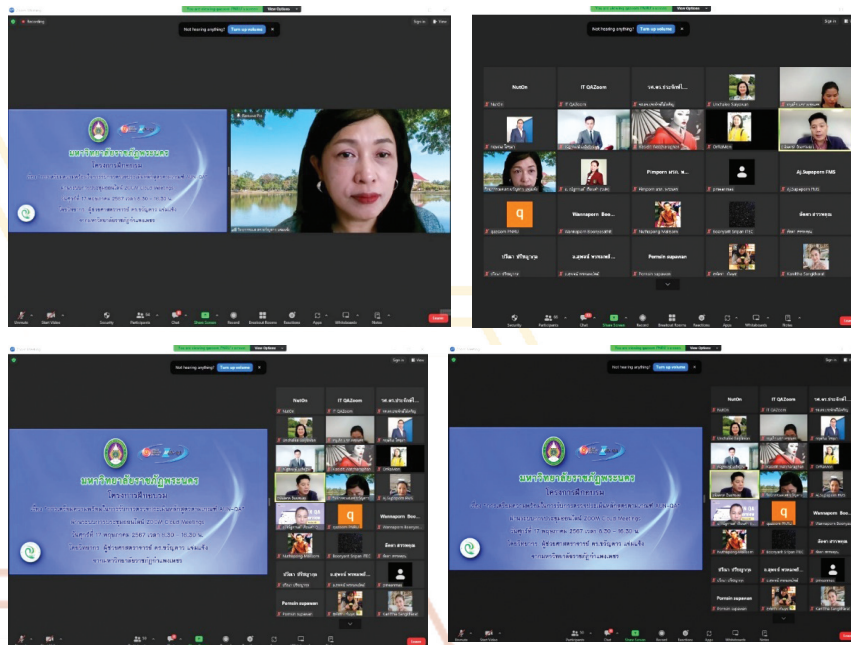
Recording

Not hearing anything? Turn up volume

มหาวิทยาลัยราชภัฏพระนคร

โครงการฝึกอบรม

วันที่ 17 พฤษภาคม 2567 เวลา 8.30 – 16.30 น.

Unmute Start Video Security Participants Chat Share Screen Record Breakout Rooms Reactions Apps Whiteboards Notes Leave

Not hearing anything? Turn up volume

View Options

NutOn

IT QAZoom

Pimporn และ...

AJ.Supaporn FMS

Wannaporn Boo...

อัจฉรา สาวทอง

Pornsin supanan

Not hearing anything? Turn up volume

มหาวิทยาลัยราชภัฏพระนคร

โครงการฝึกอบรม

วันที่ 17 พฤษภาคม 2567 เวลา 8.30 – 16.30 น.

NutOn

IT QAZoom

Wannaporn Boo...

อัจฉรา สาวทอง

Pornsin supanan

Not hearing anything? Turn up volume

View Options

มหาวิทยาลัยราชภัฏพระนคร

โครงการฝึกอบรม

วันที่ 17 พฤษภาคม 2567 เวลา 8.30 – 16.30 น.

NutOn

IT QAZoom

Wannaporn Boo...

อัจฉรา สาวทอง

Pornsin supanan

Leave